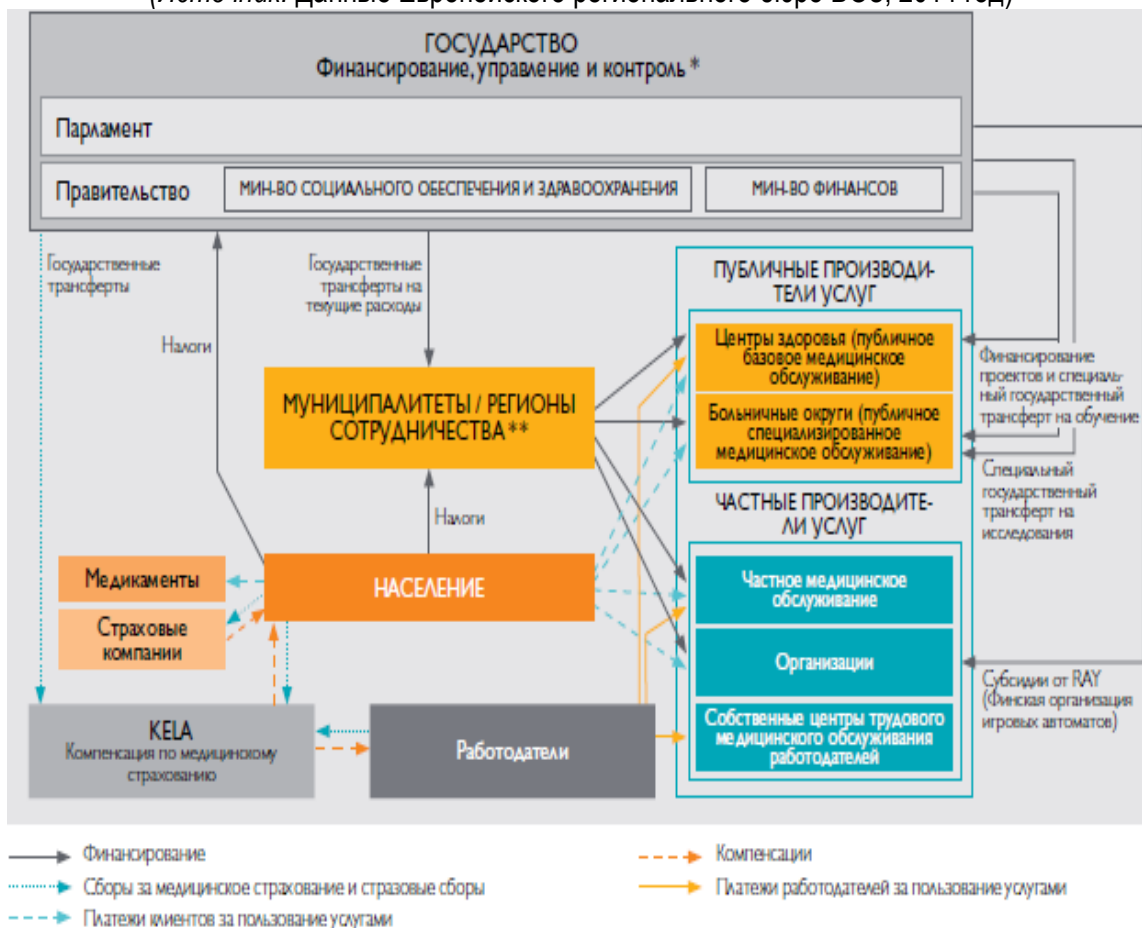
(Источник: Данные Европейского регионального бюро ВОЗ, 2014 год)

ГОСУДАРСТВО
Финансирование, управление и контроль *

Парламент

Правительство

МИН-ВО СОЦИАЛЬНОГО ОБЕСПЕЧЕНИЯ И ЗДРАВООХРАНЕНИЯ

МИН-ВО ФИНАНСОВ

Государственные трансферты

Государственные трансферты на текущие расходы

Налоги

ПУБЛИЧНЫЕ ПРОИЗВОДИТЕЛИ УСЛУГ

Центры здоровья (публичное базовое медицинское обслуживание)

Больничные округи (публичное специализированное медицинское обслуживание)

Финансирование проектов и специальный государственный трансферт на обучение

Специальный государственный трансферт на исследования

МУНИЦИПАЛИТЕТЫ / РЕГИОНЫ СОТРУДНИЧЕСТВА **

Налоги

ЧАСТНЫЕ ПРОИЗВОДИТЕЛИ УСЛУГ

Медикаменты

НАСЕЛЕНИЕ

Частное медицинское обслуживание

Страховые компании

Организации

Субсидии от RAY (Финская организация игровых автоматов)

KELA
Компенсация по медицинскому страхованию

Работодатели

Собственные центры трудового медицинского обслуживания работодателей

Финансирование

Сборы за медицинское страхование и стразовые сборы

Платежи клиентов за пользование услугами

Компенсации

Платежи работодателей за пользование услугами